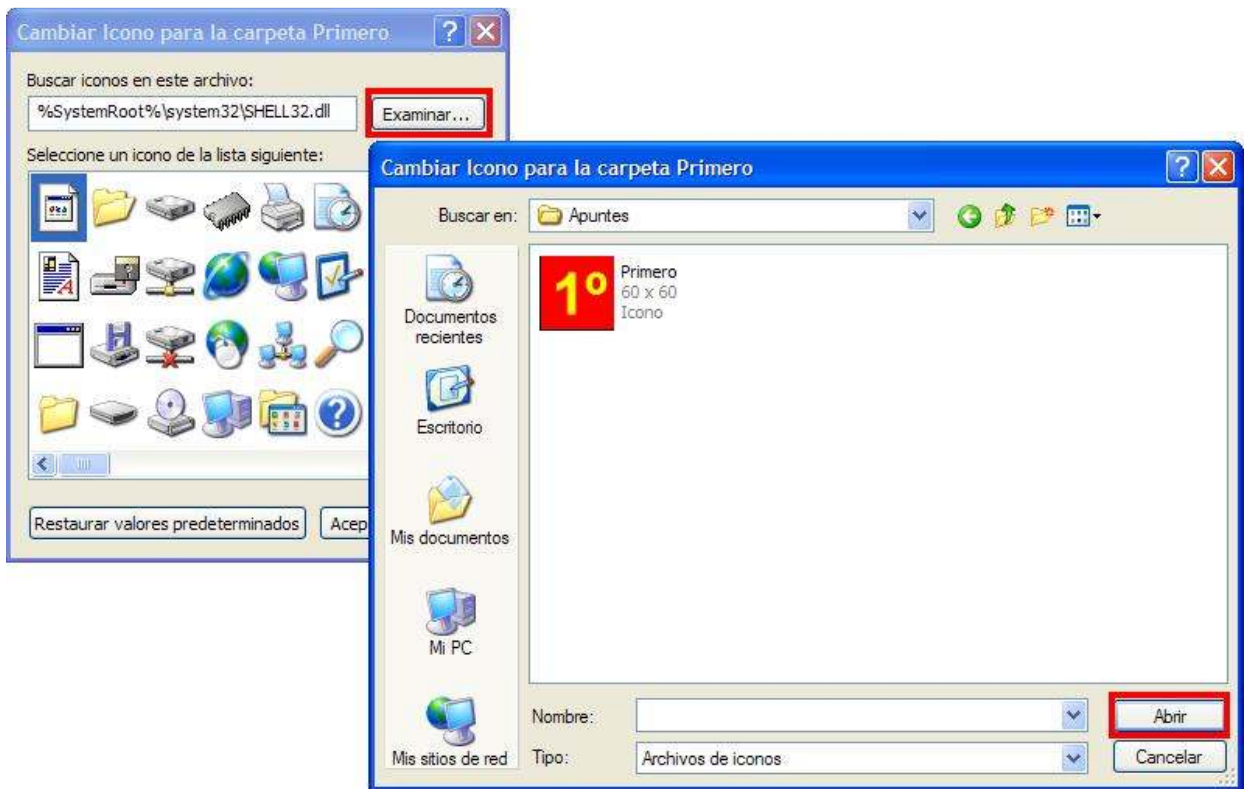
Cambiar Icono para la carpeta Primero

Buscar iconos en este archivo:

%SystemRoot%\system32\SHELL32.dll

Examinar...

Seleccione un icono de la lista siguiente:

Restaurar valores predeterminados

Acep

Cambiar Icono para la carpeta Primero

Buscar en: Apuntes

1º

Primero
60 x 60
Icono

Documentos recientes

Escritorio

Mis documentos

Mi PC

Mis sitios de red

Nombre:

Tipo: Archivos de iconos

Abrir

Cancelar